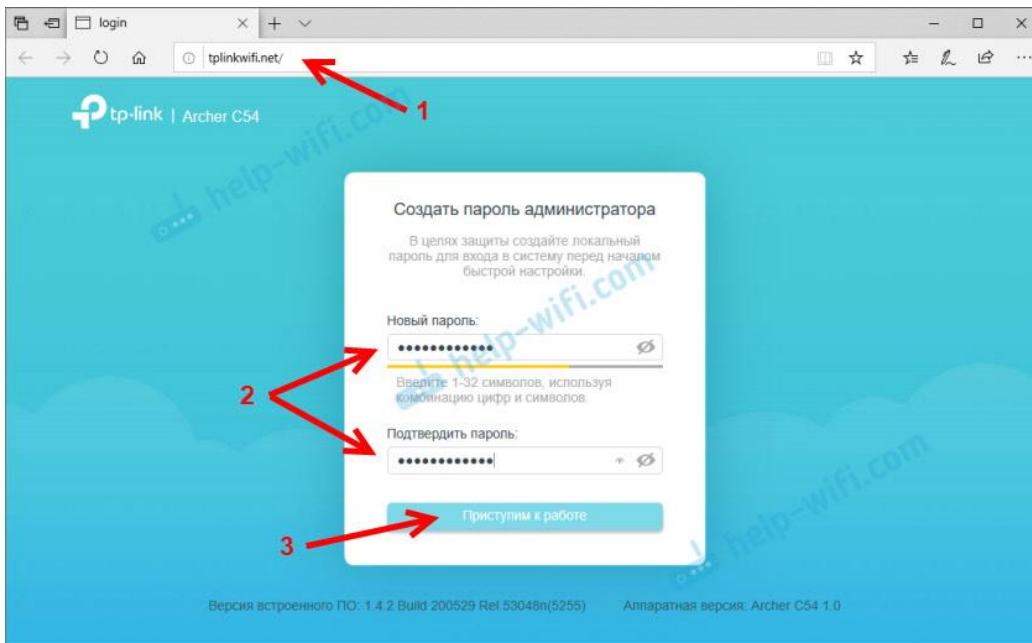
login

tplinkwifi.net/

1

tp-link | Archer C54

help-wifi.com

Создать пароль администратора

В целях защиты создайте локальный пароль для входа в систему перед началом быстрой настройки.

Новый пароль:

•••••••••••••

Введите 1-32 символов, используя комбинацию цифр и символов.

2

Подтвердить пароль:

•••••••••••••

Приступим к работе

3

help-wifi.com

help-wifi.com

help-wifi.com

Версия встроенного ПО: 1.4.2 Build 200529 Rel.53048n(5255)

Аппаратная версия: Archer C54 1.0